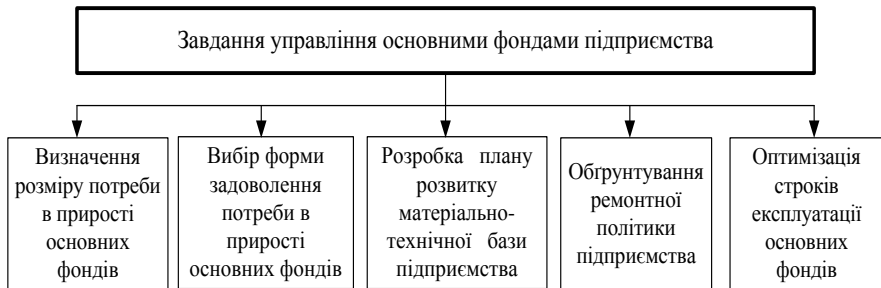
Завдання управління основними фондами підприємства

Визначення розміру потреби в прирості основних фондів

Вибір форми задоволення потреби в прирості основних фондів

Розробка плану розвитку матеріально-технічної бази підприємства

Обгрунтування ремонтної політики підприємства

Оптимізація строків експлуатації основних фондів